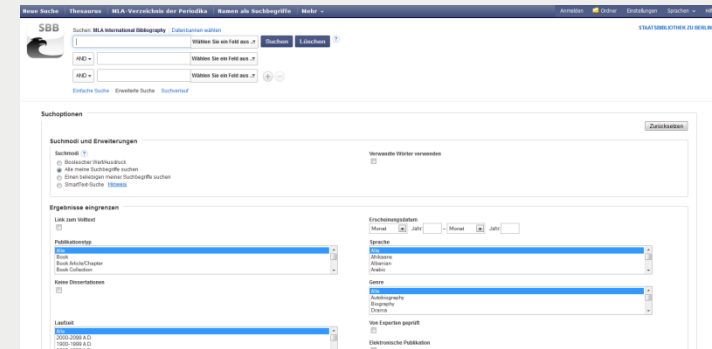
Neue Suche | Thesaurus | MLA-Verzeichnis der Periodika | Namen als Suchbegriffe | Mehr

Anmelden | Ordner | Einstellungen | Sprachen | Hil

SBB

STAATSBIBLIOTHEK ZU BERLIN

Suchen: MLA International Bibliography Datenbanken wählen

Wählen Sie ein Feld aus | Suchen | Löschen | ?

AND | Wählen Sie ein Feld aus

AND | Wählen Sie ein Feld aus

Einfache Suche | Erweiterte Suche | Suchverlauf

Suchoptionen

Zurücksetzen

Suchmodi und Erweiterungen

Suchmodi ?

Boolescher Wert/Ausdruck
Alle meine Suchbegriffe suchen
Einen beliebigen meiner Suchbegriffe suchen
SmartText-Suche Hinweis

Verwandte Wörter verwenden

Ergebnisse eingrenzen

Link zum Volltext

Erscheinungsdatum
Monat | Jahr: | – | Monat | Jahr:

Publikationstyp
Alle
Book
Book Article/Chapter
Book Collection

Sprache
Alle
Afrikaans
Albanian
Arabic

Keine Dissertationen

Genre
Alle
Autobiography
Biography
Drama

Von Experten geprüft

Laufzeit
Alle
2000-2099 A.D.
1900-1999 A.D.

Elektronische Publikation